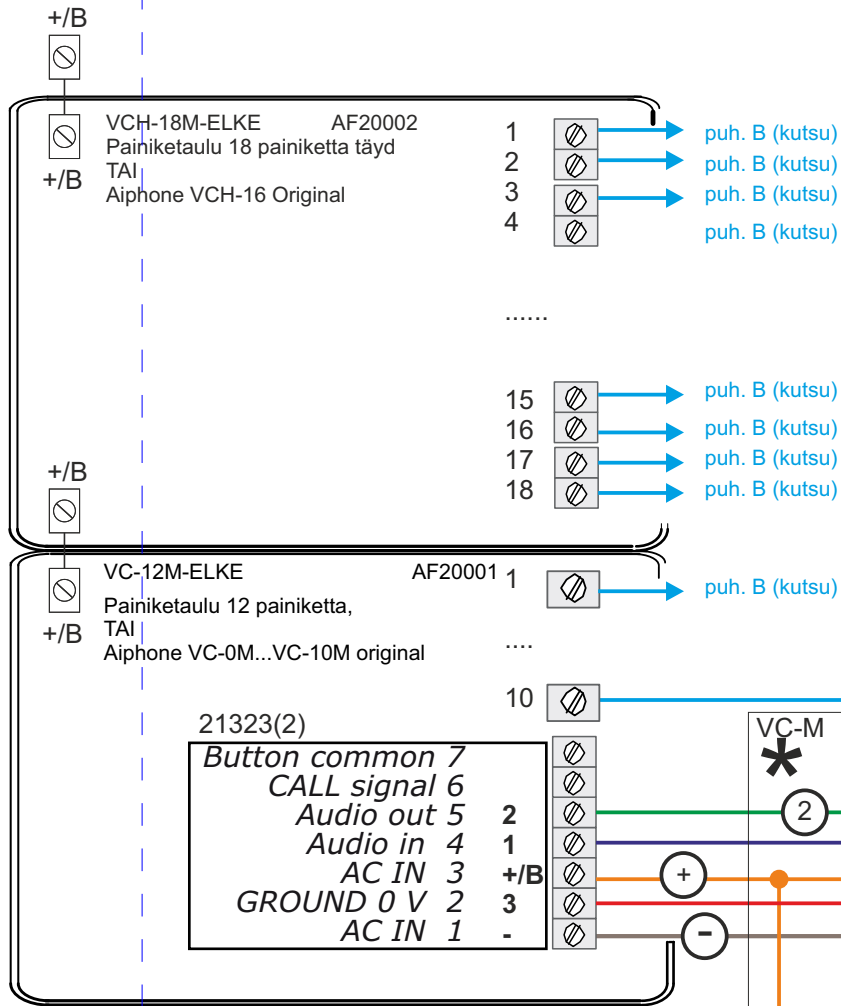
+/B

VCH-18M-ELKE AF20002
Painiketaulu 18 painiketta täyd
TAI
Aiphone VCH-16 Original

+/B

1 puh. B (kutsu)
2 puh. B (kutsu)
3 puh. B (kutsu)
4 puh. B (kutsu)

......

15 puh. B (kutsu)
16 puh. B (kutsu)
17 puh. B (kutsu)
18 puh. B (kutsu)

+/B

VC-12M-ELKE AF20001 1 puh. B (kutsu)
Painiketaulu 12 painiketta,
TAI
Aiphone VC-0M...VC-10M original

+/B

....

10

21323(2)

VC-M
*

Button common 7
CALL signal 6
Audio out 5 2
Audio in 4 1
AC IN 3 +/B
GROUND 0 V 2 3
AC IN 1 -

2
+
-